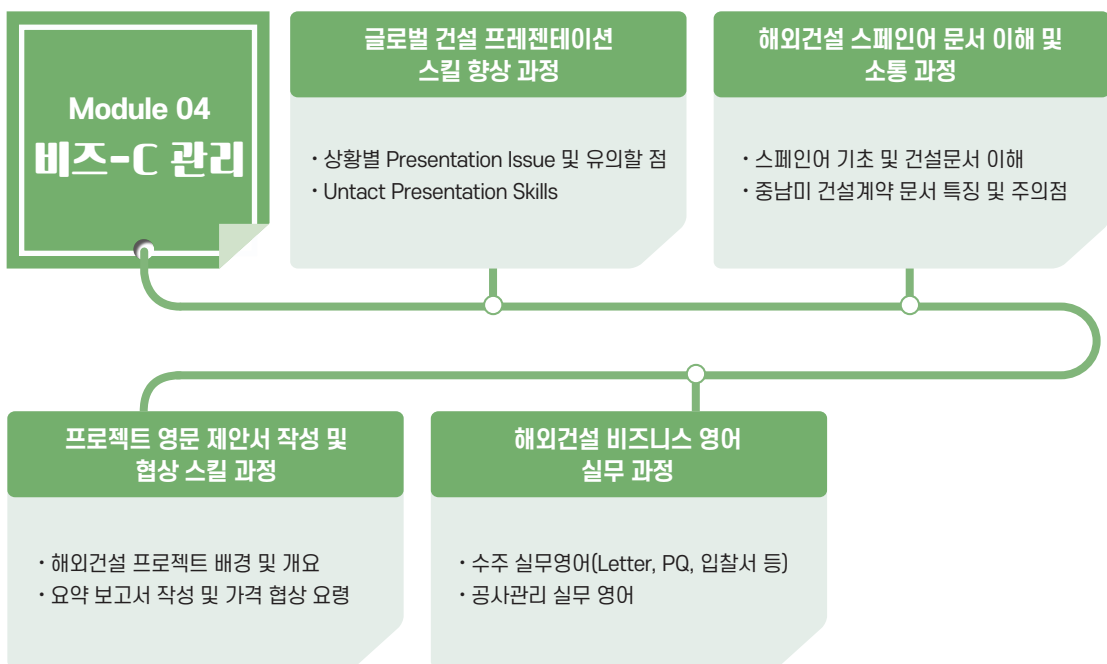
Module 04
비즈-C 관리

글로벌 건설 프레젠테이션 스킬 향상 과정

· 상황별 Presentation Issue 및 유의할 점
· Untact Presentation Skills

해외건설 스페인어 문서 이해 및 소통 과정

· 스페인어 기초 및 건설문서 이해
· 중남미 건설계약 문서 특징 및 주의점

프로젝트 영문 제안서 작성 및 협상 스킬 과정

· 해외건설 프로젝트 배경 및 개요
· 요약 보고서 작성 및 가격 협상 요령

해외건설 비즈니스 영어 실무 과정

· 수주 실무영어(Letter, PQ, 입찰서 등)
· 공사관리 실무 영어